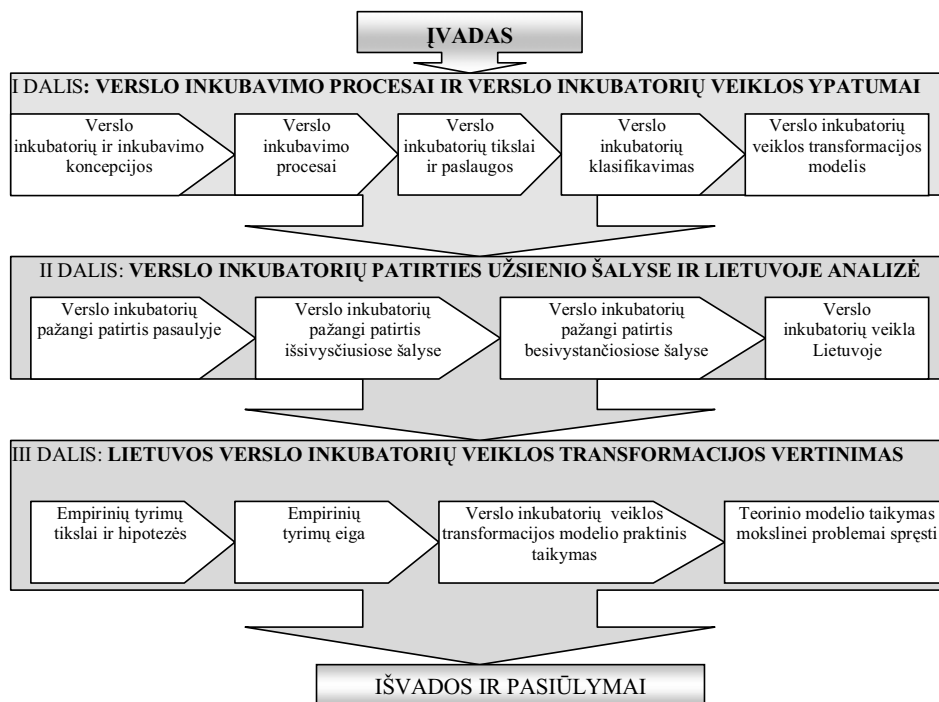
ĮVADAS

I DALIS: VERSLO INKUBAVIMO PROCESAI IR VERSLO INKUBATORIŲ VEIKLOS YPATUMAI

Verslo inkubatorių ir inkubavimo koncepcijos

Verslo inkubavimo procesai

Verslo inkubatorių tikslai ir paslaugos

Verslo inkubatorių klasifikavimas

Verslo inkubatorių veiklos transformacijos modelis

II DALIS: VERSLO INKUBATORIŲ PATIRTIES UŽSIENIO ŠALYSE IR LIETUVOJE ANALIZĖ

Verslo inkubatorių pažangi patirtis pasaulyje

Verslo inkubatorių pažangi patirtis išsivysčiusiose šalyse

Verslo inkubatorių pažangi patirtis besivystančiosiose šalyse

Verslo inkubatorių veikla Lietuvoje

III DALIS: LIETUVOS VERSLO INKUBATORIŲ VEIKLOS TRANSFORMACIJOS VERTINIMAS

Empirinių tyrimų tikslai ir hipotezės

Empirinių tyrimų eiga

Verslo inkubatorių veiklos transformacijos modelio praktinis taikymas

Teorinio modelio taikymas mokslinei problemai spręsti

IŠVADOS IR PASIŪLYMAI